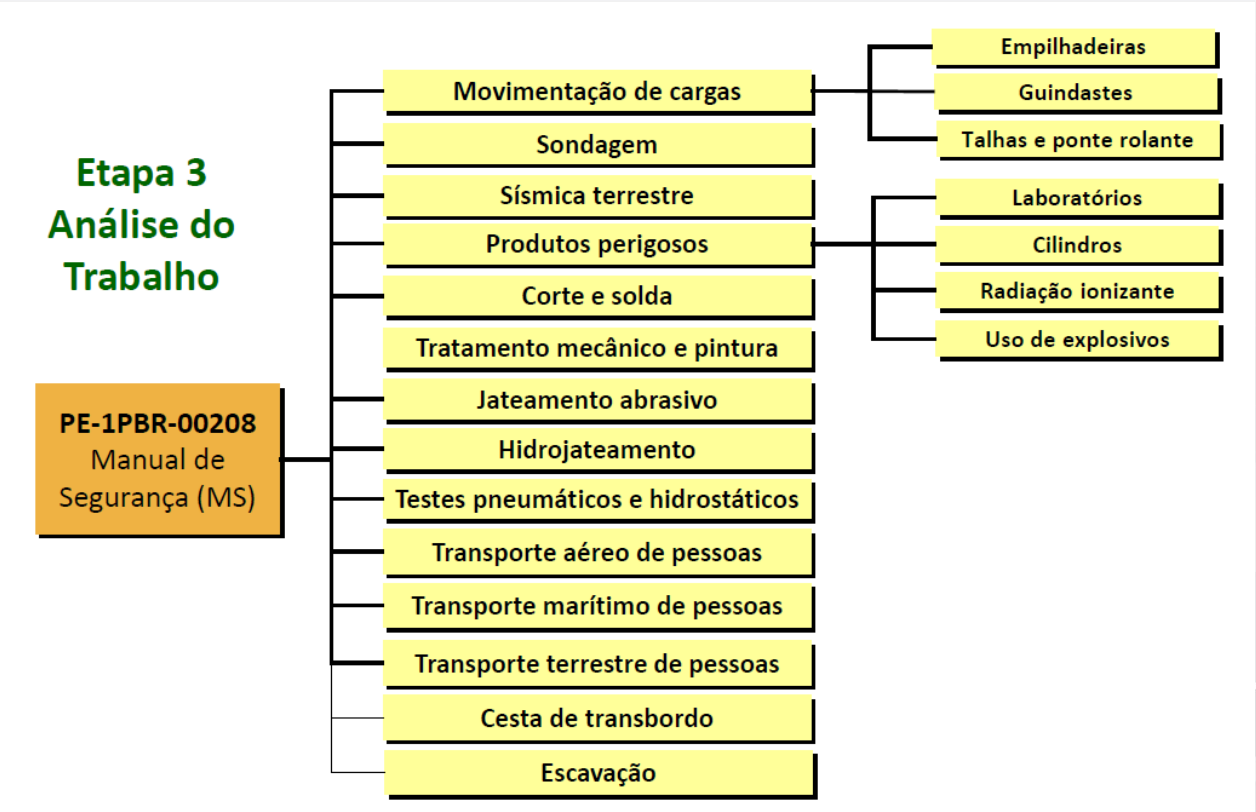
Etapa 3
Análise do Trabalho

PE-1PBR-00208
Manual de Segurança (MS)

Movimentação de cargas
Sondagem
Sísmica terrestre
Produtos perigosos
Corte e solda
Tratamento mecânico e pintura
Jateamento abrasivo
Hidrojateamento
Testes pneumáticos e hidrostáticos
Transporte aéreo de pessoas
Transporte marítimo de pessoas
Transporte terrestre de pessoas
Cesta de transbordo
Escavação

Empilhadeiras
Guindastes
Talhas e ponte rolante

Laboratórios
Cilindros
Radiação ionizante
Uso de explosivos